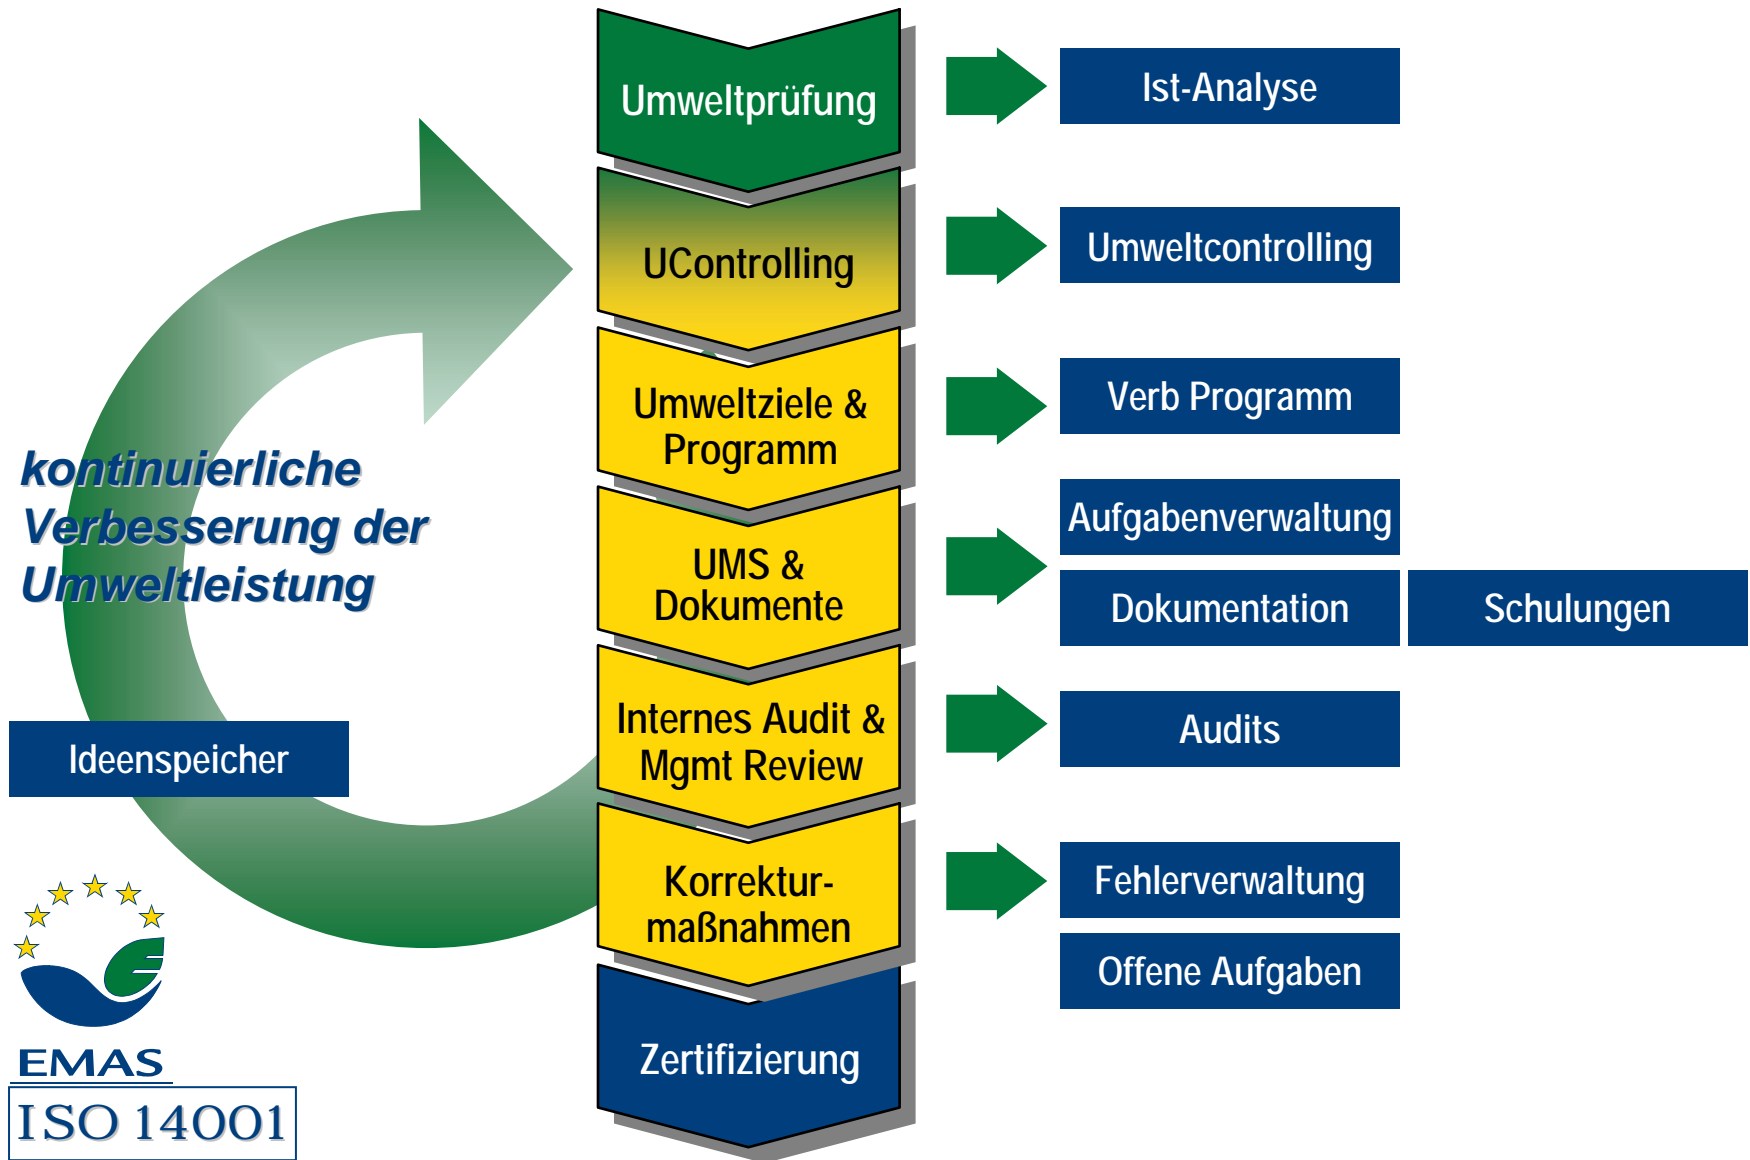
Umweltprüfung

UControlling

Umweltziele & Programm

UMS & Dokumente

Internes Audit & Mgmt Review

Korrekturmaßnahmen

Zertifizierung

Ist-Analyse

Umweltcontrolling

Verb Programm

Aufgabenverwaltung

Dokumentation

Schulungen

Audits

Fehlerverwaltung

Offene Aufgaben

kontinuierliche Verbesserung der Umweltleistung

Ideenspeicher

EMAS

ISO 14001